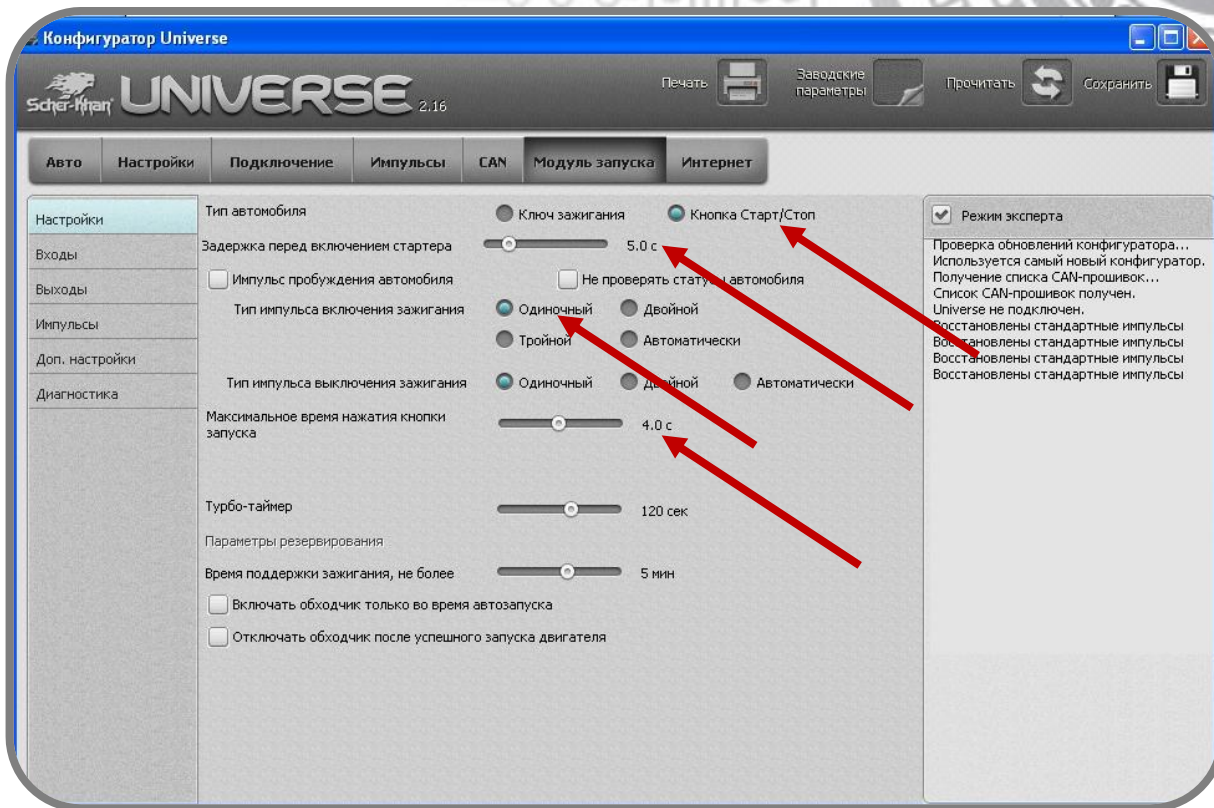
Конфигуратор Universe

Scher-Khan UNIVERSE 2.16

Печать
Заводские параметры
Прочитать
Сохранить

Авто | Настройки | Подключение | Импульсы | CAN | Модуль запуска | Интернет

Настройки
Входы
Выходы
Импульсы
Доп. настройки
Диагностика

Тип автомобиля
Ключ зажигания
Кнопка Старт/Стоп
Задержка перед включением стартера
5.0 с
Импульс пробуждения автомобиля
Не проверять статус автомобиля
Тип импульса включения зажигания
Одиночный
Двойной
Тройной
Автоматически
Тип импульса выключения зажигания
Одиночный
Двойной
Автоматически
Максимальное время нажатия кнопки запуска
4.0 с
Турбо-таймер
120 сек
Параметры резервирования
Время поддержки зажигания, не более
5 мин
Включать обходчик только во время автозапуска
Отключать обходчик после успешного запуска двигателя

Режим эксперта
Проверка обновлений конфигуратора...
Используется самый новый конфигуратор.
Получение списка CAN-прошивок...
Список CAN-прошивок получен.
Universe не подключен.
Восстановлены стандартные импульсы
Восстановлены стандартные импульсы
Восстановлены стандартные импульсы
Восстановлены стандартные импульсы